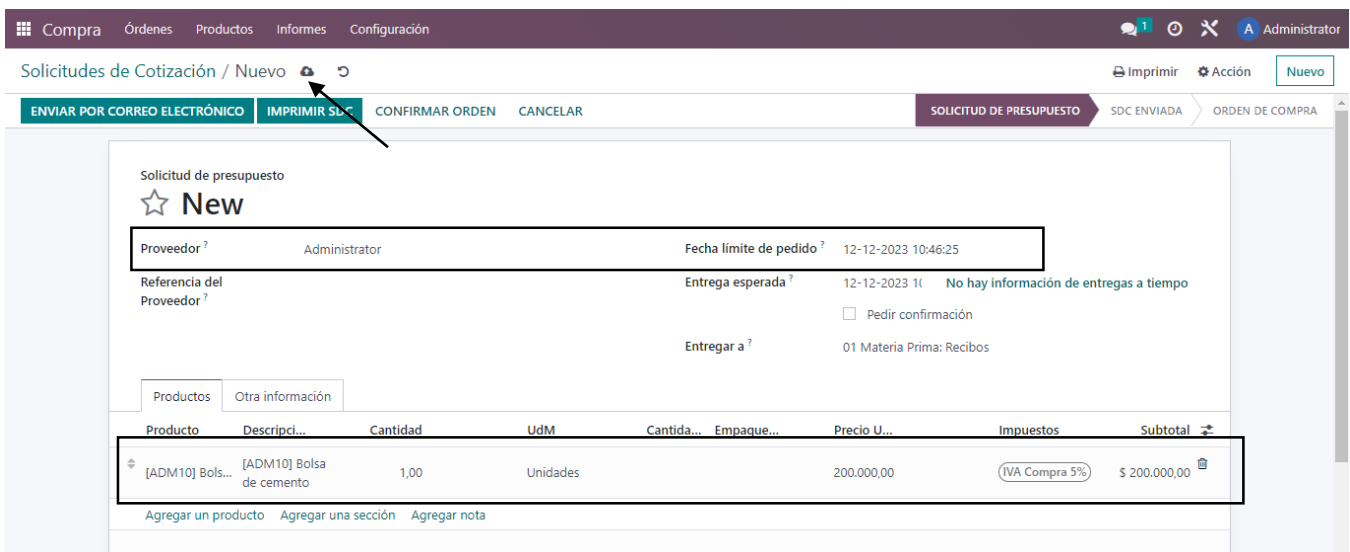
Compra Órdenes Productos Informes Configuración

1 A Administrator

Solicitudes de Cotización / Nuevo

Imprimir Acción Nuevo

ENVIAR POR CORREO ELECTRÓNICO IMPRIMIR SDC CONFIRMAR ORDEN CANCELAR

SOLICITUD DE PRESUPUESTO SDC ENVIADA ORDEN DE COMPRA

Solicitud de presupuesto

New

Proveedor ? Administrator

Fecha límite de pedido ? 12-12-2023 10:46:25

Referencia del Proveedor ?

Entrega esperada ? 12-12-2023 1( No hay información de entregas a tiempo

Pedir confirmación

Entregar a ? 01 Materia Prima: Recibos

Productos Otra información

| Producto | Descripci... | Cantidad | UdM | Cantida... | Empaque... | Precio U... | Impuestos | Subtotal |
|---|---|---|---|---|---|---|---|---|
| [ADM10] Bols... | [ADM10] Bolsa de cemento | 1,00 | Unidades | | | 200.000,00 | IVA Compra 5% | $ 200.000,00 |

Agregar un producto Agregar una sección Agregar nota